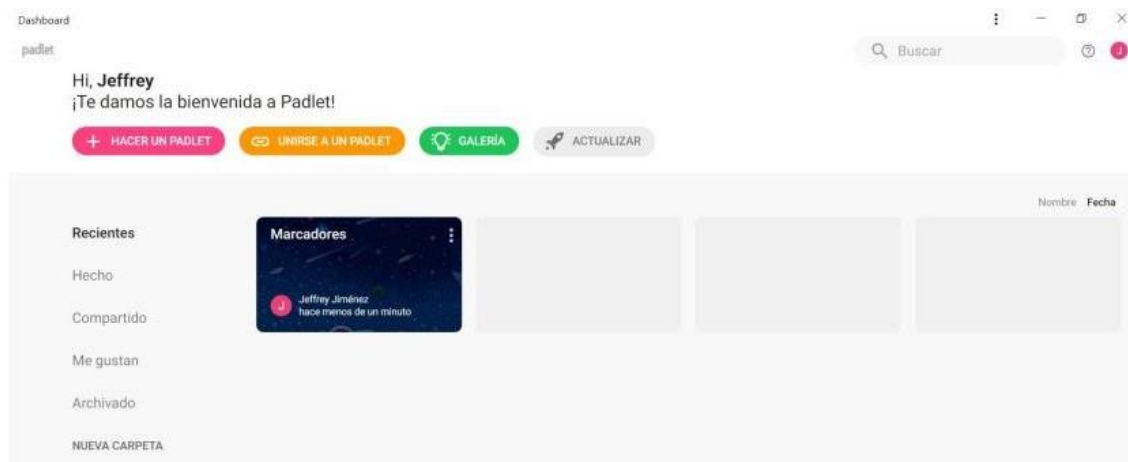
Dashboard

padlet

Buscar

J

Hi, **Jeffrey**
¡Te damos la bienvenida a Padlet!

+ HACER UN PADLET

UNIRSE A UN PADLET

GALERÍA

ACTUALIZAR

Nombre Fecha

Recientes

Hecho

Compartido

Me gustan

Archivado

NUEVA CARPETA

Marcadores

J Jeffrey Jiménez
hace menos de un minuto